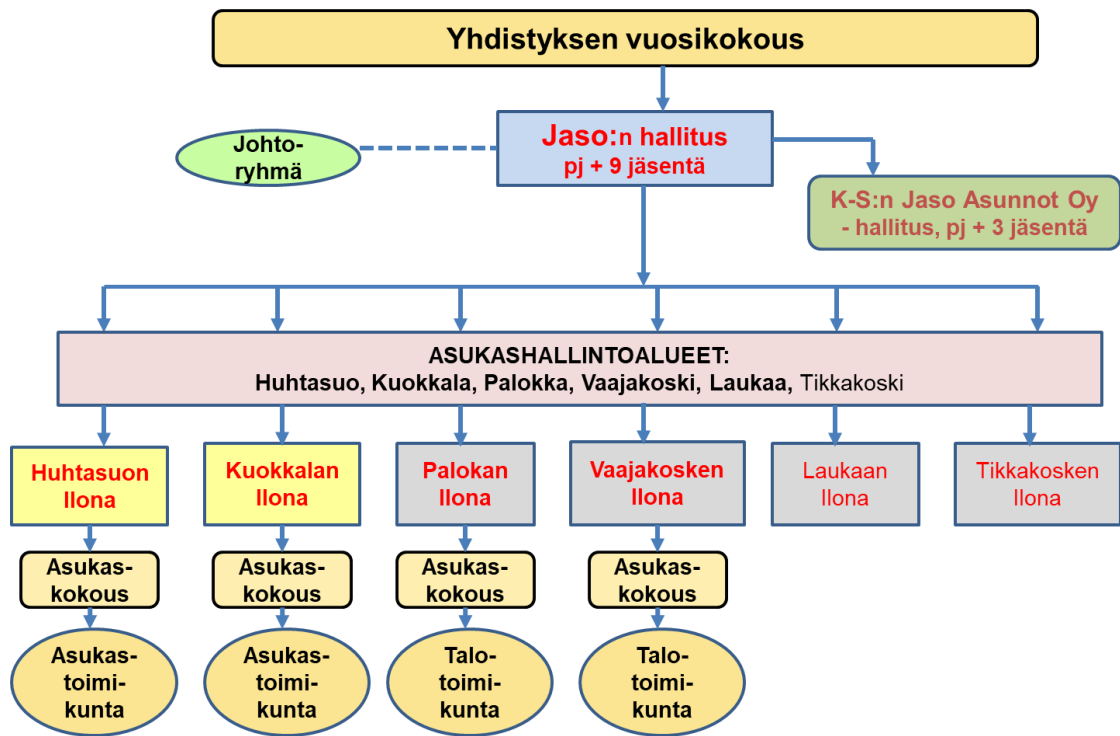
Yhdistyksen vuosikokous

Johto-ryhmä

Jaso:n hallitus
pj + 9 jäsentä

K-S:n Jaso Asunnot Oy
- hallitus, pj + 3 jäsentä

ASUKASHALLINTOALUEET:
Huhtasuo, Kuokkala, Palokka, Vaajakoski, Laukaa, Tikkakoski

Huhtasuon Ilona

Kuokkalan Ilona

Palokan Ilona

Vaajakosken Ilona

Laukaan Ilona

Tikkakosken Ilona

Asukas-kokous

Asukas-kokous

Asukas-kokous

Asukas-kokous

Asukas-toimi-kunta

Asukas-toimi-kunta

Talo-toimi-kunta

Talo-toimi-kunta